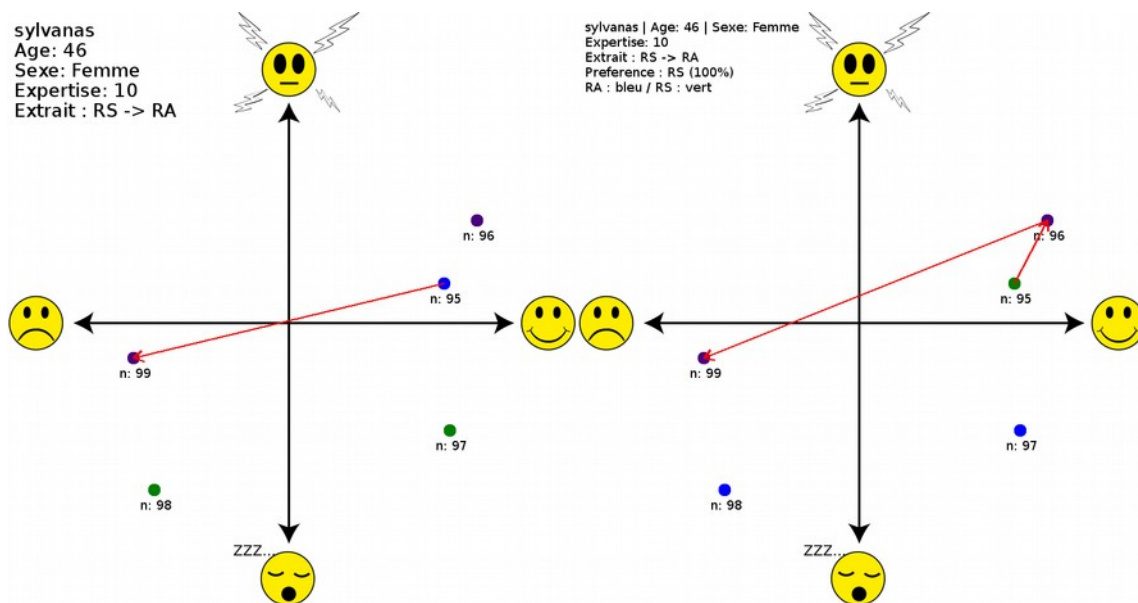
sylvanas
Age: 46
Sexe: Femme
Expertise: 10
Extrait : RS -> RA

n: 96

n: 95

n: 99

n: 97

n: 98

ZZZ...

sylvanas | Age: 46 | Sexe: Femme
Expertise: 10
Extrait : RS -> RA
Preference : RS (100%)
RA : bleu / RS : vert

n: 96

n: 95

n: 99

n: 97

n: 98

ZZZ...